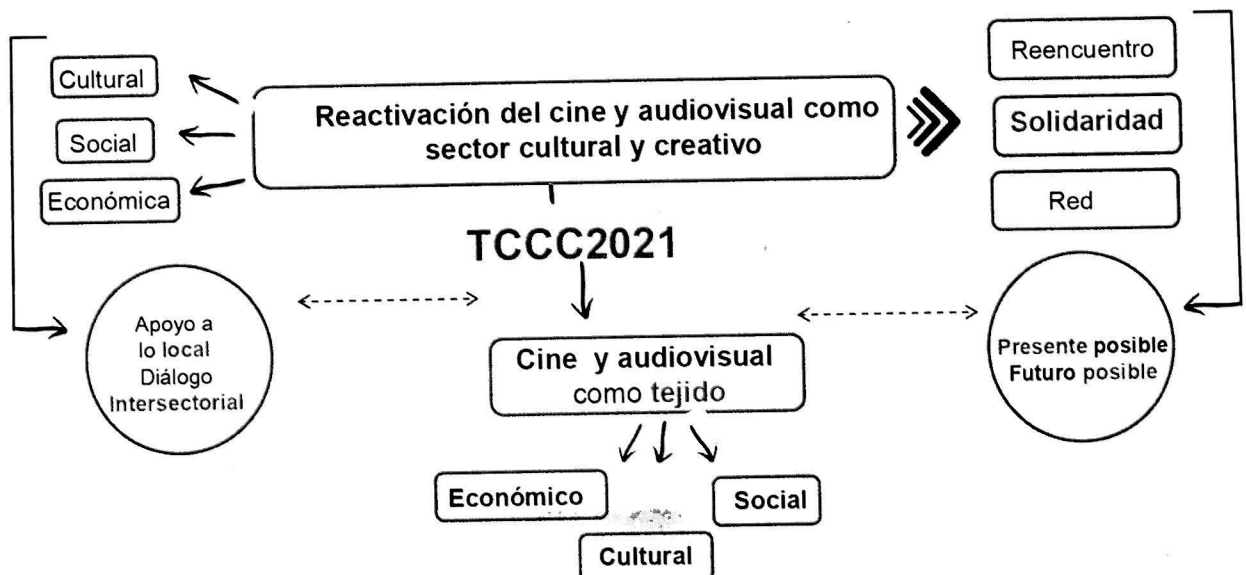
Cultural

Social

Económica

Reactivación del cine y audiovisual como sector cultural y creativo

Reencuentro

Solidaridad

Red

TCCC2021

Apoyo a lo local Diálogo Intersectorial

Cine y audiovisual como tejido

Presente posible Futuro posible

Económico

Social

Cultural